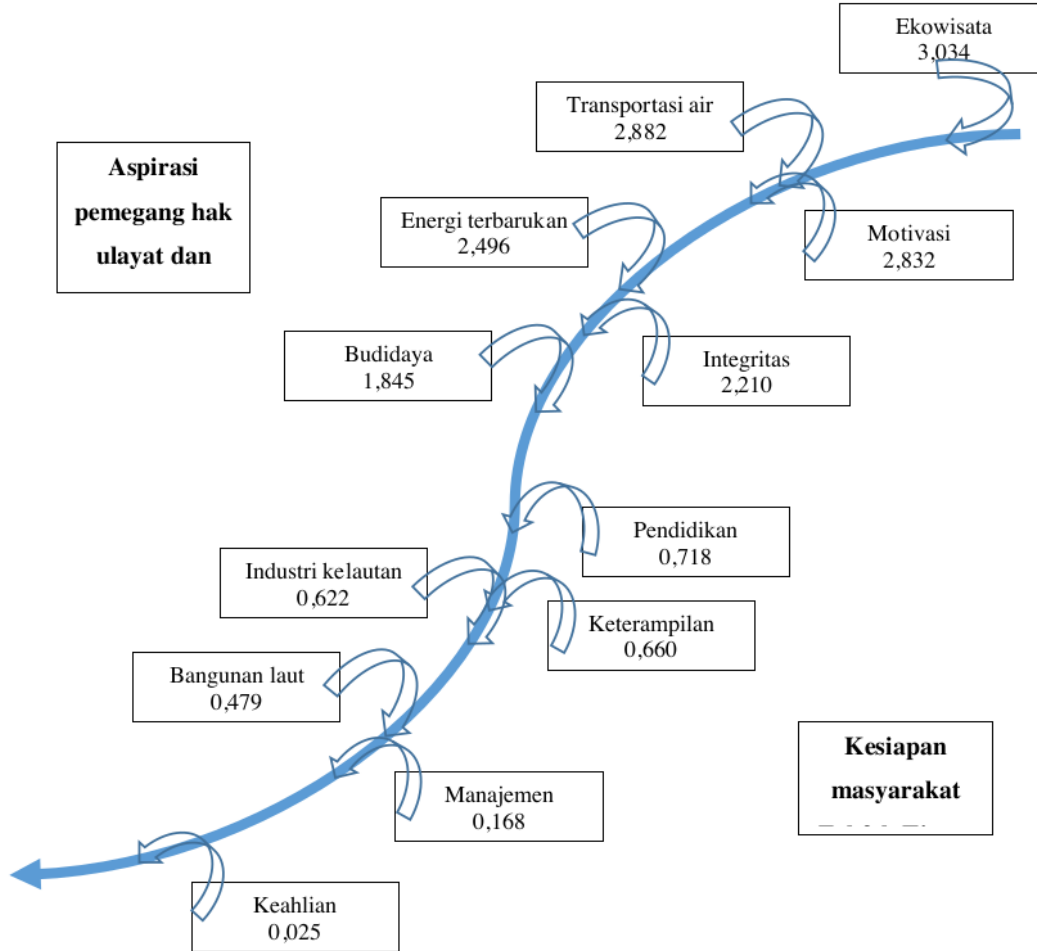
Ekowisata
3,034

Transportasi air
2,882

Aspirasi pemegang hak ulayat dan

Energi terbarukan
2,496

Motivasi
2,832

Budidaya
1,845

Integritas
2,210

Pendidikan
0,718

Industri kelautan
0,622

Keterampilan
0,660

Bangunan laut
0,479

Kesiapan masyarakat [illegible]

Manajemen
0,168

Keahlian
0,025